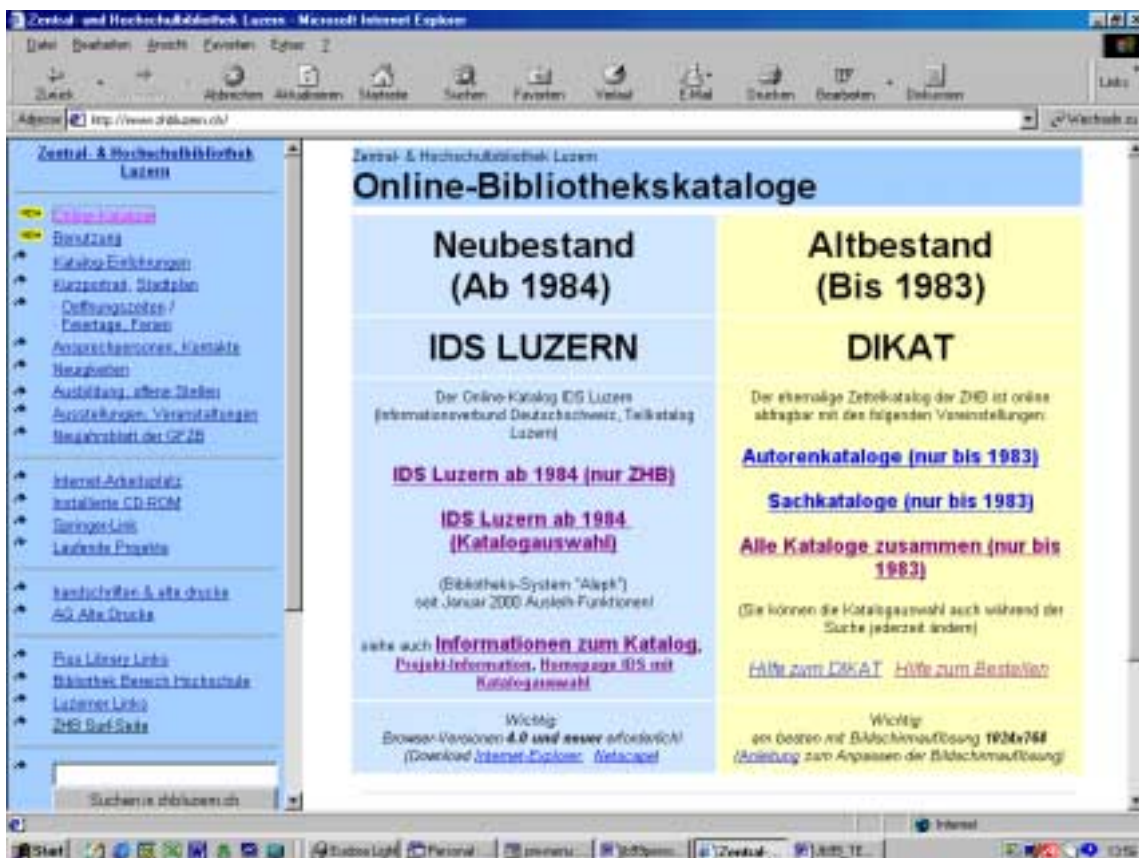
Zentral- und Hochschulbibliothek Luzern - Microsoft Internet Explorer

Datei Bearbeiten Ansicht Favoriten Extras ?

Zurück Abbrechen Aktualisieren Startseite Suchen Favoriten Verlauf E-Mail Drucken Bearbeiten Diskussion

Links

Adresse http://www.zhbluzern.ch/

Wechseln zu

Zentral- & Hochschulbibliothek Luzern

Online-Kataloge
Benutzung
Katalog-Einführungen
Kurzportrait, Stadtplan
Oeffnungszeiten / Feiertage, Ferien
Ansprechpersonen, Kontakte
Neuigkeiten
Ausbildung, offene Stellen
Ausstellungen, Veranstaltungen
Neujahrsblatt der GFZB

Internet-Arbeitsplatz
Installierte CD-ROM
Springer-Link
Laufende Projekte

handschriften & alte drucke
AG Alte Drucke

Fips Library Links
Bibliothek Bereich Hochschule
Luzerner Links
ZHB Surf-Seite

Suchen in zhbluzern.ch

Zentral- & Hochschulbibliothek Luzern

Online-Bibliothekskataloge

| Neubestand (Ab 1984) | Altbestand (Bis 1983) |
|---|---|
| IDS LUZERN | DIKAT |
| Der Online-Katalog IDS Luzern (Informationsverbund Deutschschweiz, Teilkatalog Luzern) | Der ehemalige Zettelkatalog der ZHB ist online abfragbar mit den folgenden Voreinstellungen: |
| IDS Luzern ab 1984 (nur ZHB) | Autorenkataloge (nur bis 1983) |
| IDS Luzern ab 1984 (Katalogauswahl) | Sachkataloge (nur bis 1983) |
| (Bibliotheks-System "Aleph") seit Januar 2000 Ausleih-Funktionen! | Alle Kataloge zusammen (nur bis 1983) |
| | (Sie können die Katalogauswahl auch während der Suche jederzeit ändern) |
| siehe auch Informationen zum Katalog, Projekt-Information, Homepage IDS mit Katalogauswahl | Hilfe zum DIKAT Hilfe zum Bestellen |
| Wichtig: Browser-Versionen 4.0 und neuer erforderlich! (Download Internet-Explorer, Netscape) | Wichtig: am besten mit Bildschirmauflösung 1024x768 (Anleitung zum Anpassen der Bildschirmauflösung) |

Internet

Start Eudora Light Personal pm-menu Softpanel Zentral- Units 1f...